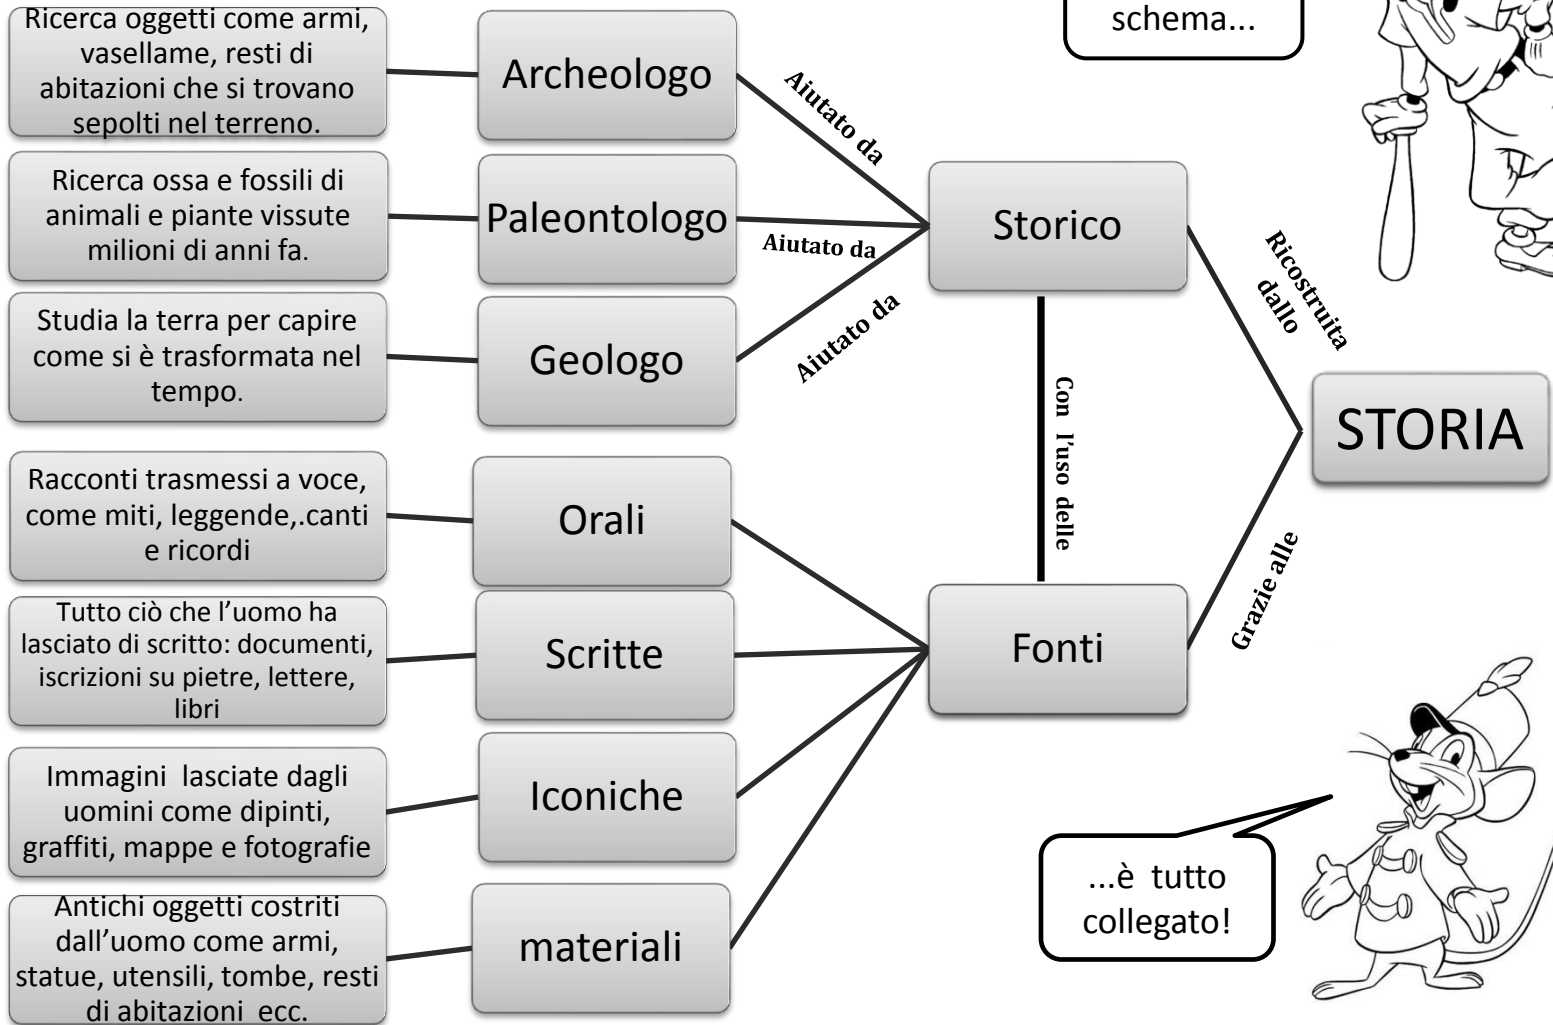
schema...

Ricerca oggetti come armi, vasellame, resti di abitazioni che si trovano sepolti nel terreno.

Archeologo

Aiutato da

Ricerca ossa e fossili di animali e piante vissute milioni di anni fa.

Paleontologo

Aiutato da

Storico

Studia la terra per capire come si è trasformata nel tempo.

Geologo

Aiutato da

Ricostruita dallo

STORIA

Con l'uso delle

Racconti trasmessi a voce, come miti, leggende,.canti e ricordi

Orali

Tutto ciò che l'uomo ha lasciato di scritto: documenti, iscrizioni su pietre, lettere, libri

Scritte

Fonti

Grazie alle

Immagini lasciate dagli uomini come dipinti, graffiti, mappe e fotografie

Iconiche

...è tutto collegato!

Antichi oggetti costriti dall'uomo come armi, statue, utensili, tombe, resti di abitazioni ecc.

materiali